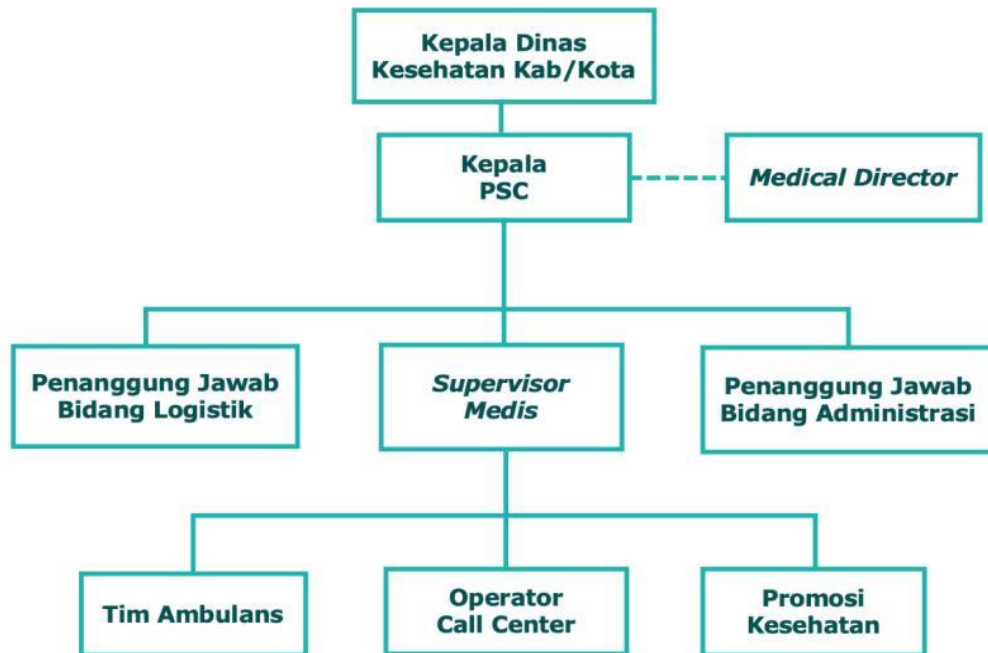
Kepala Dinas Kesehatan Kab/Kota

Kepala PSC

Medical Director

Penanggung Jawab Bidang Logistik

Supervisor Medis

Penanggung Jawab Bidang Administrasi

Tim Ambulans

Operator Call Center

Promosi Kesehatan